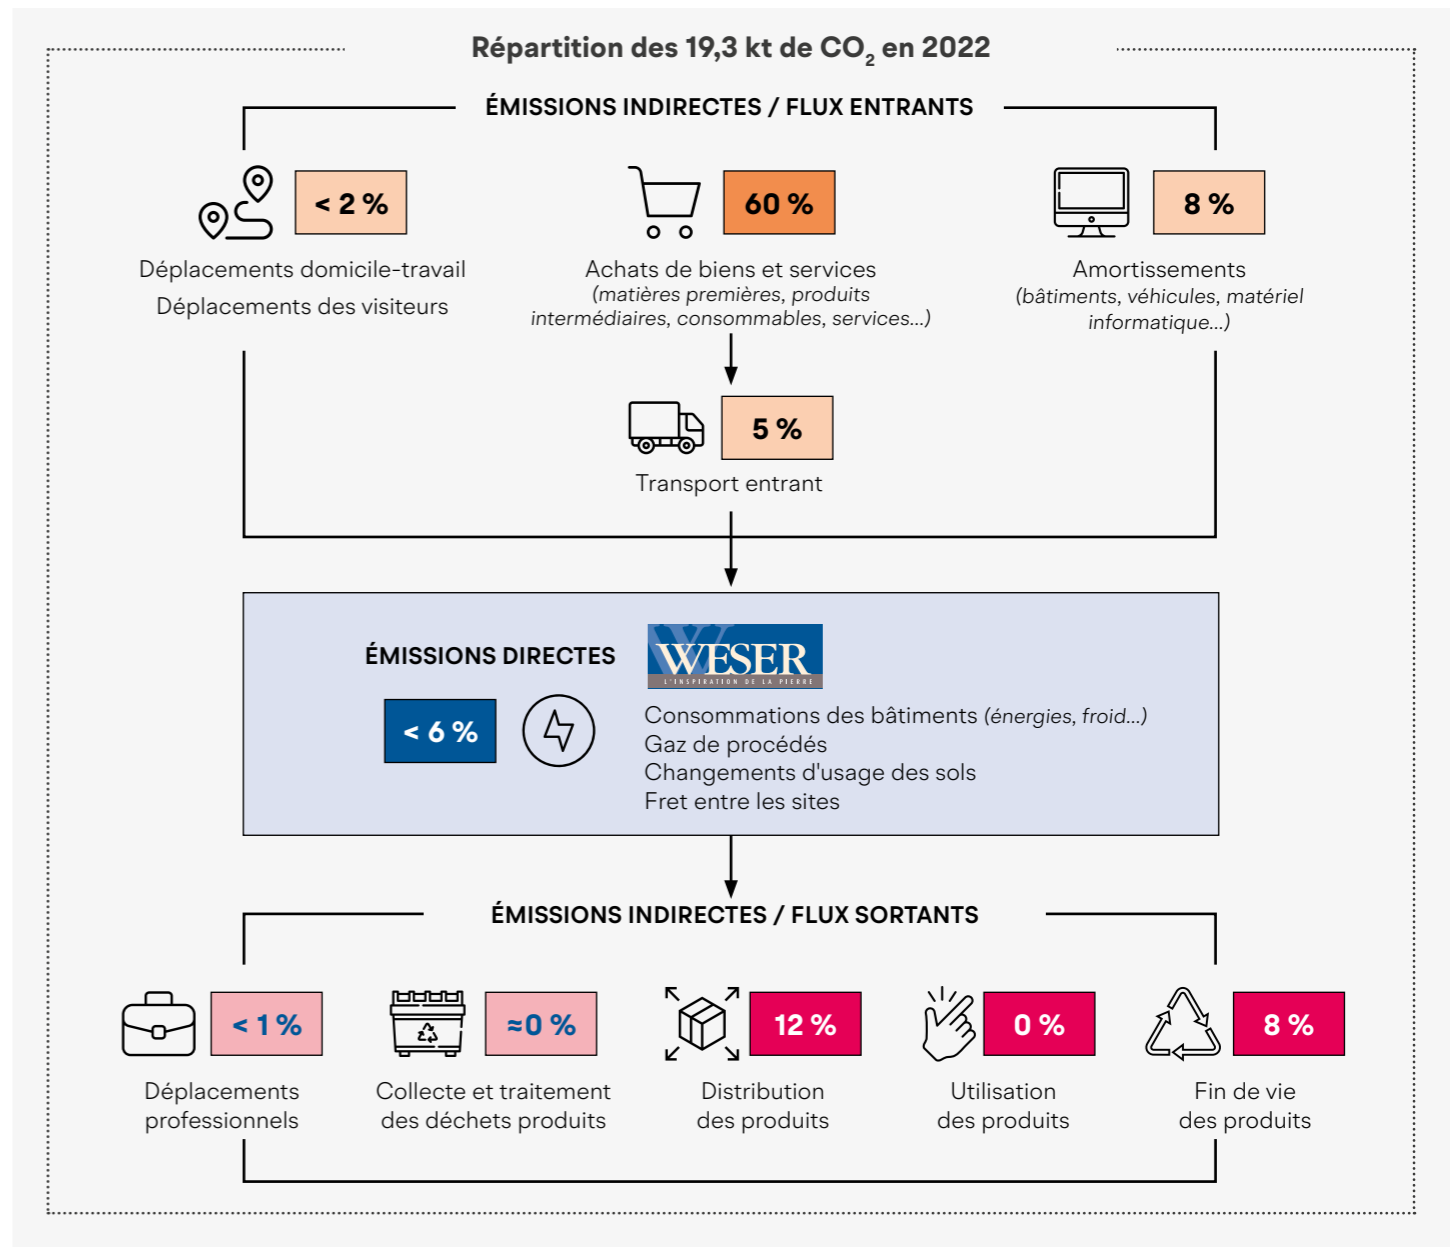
Répartition des 19,3 kt de $CO_2$ en 2022

ÉMISSIONS INDIRECTES / FLUX ENTRANTS

< 2 %

Déplacements domicile-travail
Déplacements des visiteurs

60 %

Achats de biens et services
(matières premières, produits intermédiaires, consommables, services...)

8 %

Amortissements
(bâtiments, véhicules, matériel informatique...)

5 %

Transport entrant

ÉMISSIONS DIRECTES

WESER
L'INSPIRATION DE LA PIERRE

< 6 %

Consommations des bâtiments (énergies, froid...)
Gaz de procédés
Changements d'usage des sols
Fret entre les sites

ÉMISSIONS INDIRECTES / FLUX SORTANTS

< 1 %

Déplacements professionnels

≈0 %

Collecte et traitement des déchets produits

12 %

Distribution des produits

0 %

Utilisation des produits

8 %

Fin de vie des produits